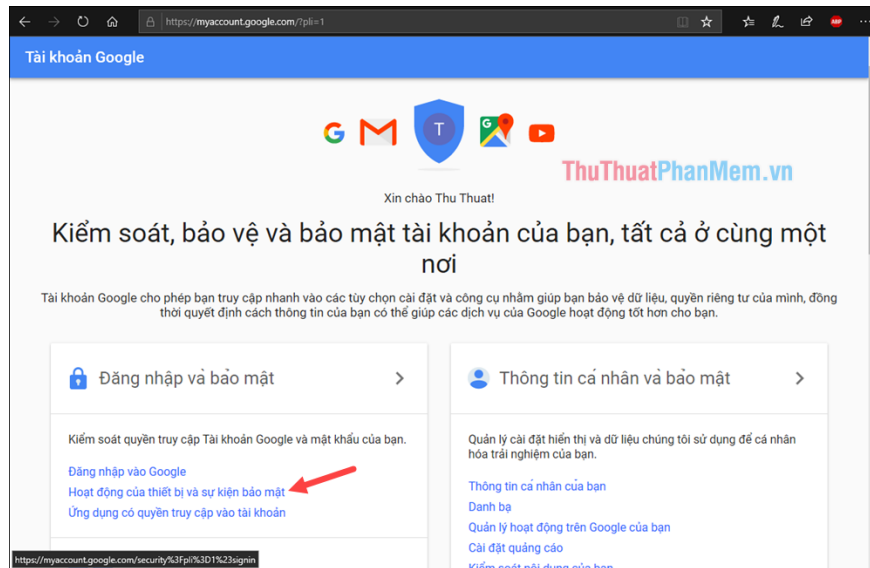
https://myaccount.google.com/?pli=1

Tài khoản Google

T

ThuThuatPhanMem.vn

Xin chào Thu Thuat!

Kiểm soát, bảo vệ và bảo mật tài khoản của bạn, tất cả ở cùng một nơi

Tài khoản Google cho phép bạn truy cập nhanh vào các tùy chọn cài đặt và công cụ nhằm giúp bạn bảo vệ dữ liệu, quyền riêng tư của mình, đồng thời quyết định cách thông tin của bạn có thể giúp các dịch vụ của Google hoạt động tốt hơn cho bạn.

Đăng nhập và bảo mật

Kiểm soát quyền truy cập Tài khoản Google và mật khẩu của bạn.

Đăng nhập vào Google
Hoạt động của thiết bị và sự kiện bảo mật
Ứng dụng có quyền truy cập vào tài khoản

Thông tin cá nhân và bảo mật

Quản lý cài đặt hiển thị và dữ liệu chúng tôi sử dụng để cá nhân hóa trải nghiệm của bạn.

Thông tin cá nhân của bạn
Danh bạ
Quản lý hoạt động trên Google của bạn
Cài đặt quảng cáo
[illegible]

https://myaccount.google.com/security%3Fpli%3D1%23signin